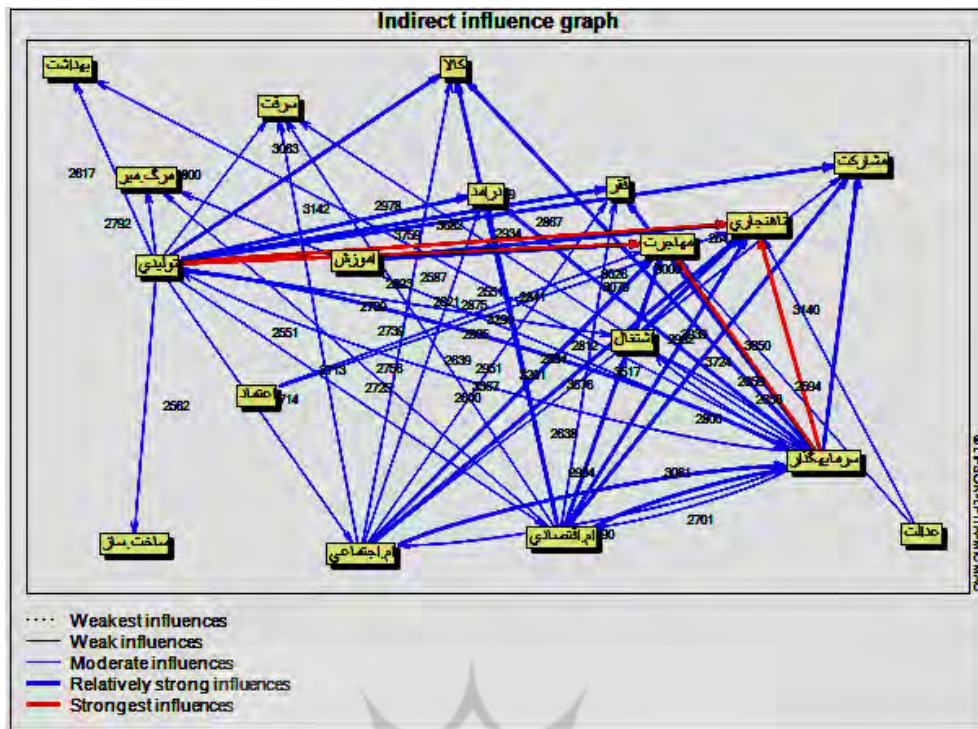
Indirect influence graph

بهداشت

کالا

سرقت

مشارکت

مرگ میر

درآمد

فقر

ناهنجاري

مهاجرت

آموزش

توليدي

اشتغال

اعتماد

سرمايه گذار

ساخت سق

ام.اجتماعي

ام.اقتصادي

عدالت

2617
2792
800
3063
3142
2978
3083
3759
2934
2987
9
2823
2587
2621
2575
2551
2841
3026
3000
3079
28
2709
2736
3290
2595
2551
2713
2756
2725
2639
2951
2567
2600
2812
2694
3281
3576
3517
2938
2982
3724
3850
2559
2950
3140
2594
2714
2562
2638
2984
3081
2701
2800
90

Weakest influences
Weak influences
Moderate influences
Relatively strong influences
Strongest influences